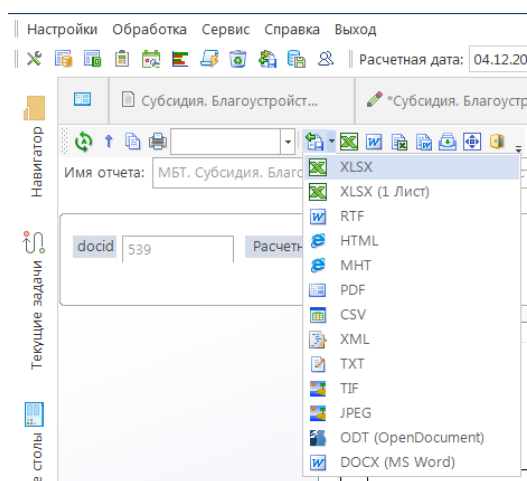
Настройки Обработка Сервис Справка Выход

Расчетная дата: 04.12.20

Субсидия. Благоустройст...

*Субсидия. Благоустр

Навигатор

Текущие задачи

е столы

Имя отчета: МБТ. Субсидия. Благо

docid 539

Расчетн

XLSX
XLSX (1 Лист)
RTF
HTML
MHT
PDF
CSV
XML
TXT
TIF
JPEG
ODT (OpenDocument)
DOCX (MS Word)